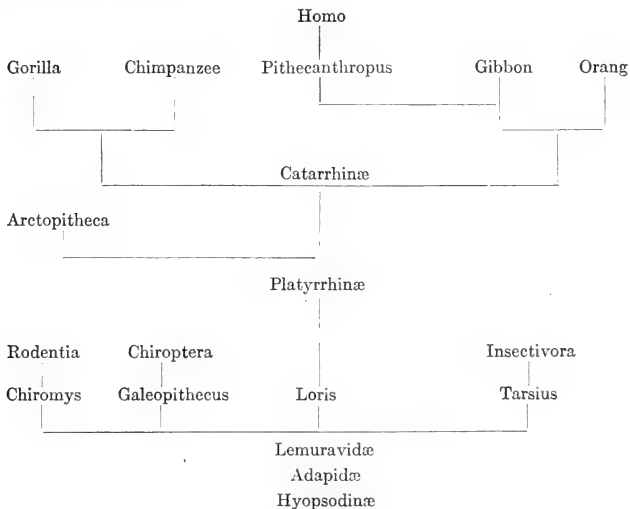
Homo

Gorilla

Chimpanzee

Pithecanthropus

Gibbon

Orang

Catarrhinæ

Arctopitheca

Platyrrhinæ

Rodentia

Chiroptera

Insectivora

Chiromys

Galeopithecus

Loris

Tarsius

Lemuravidæ

Adapidæ

Hyopsodinæ